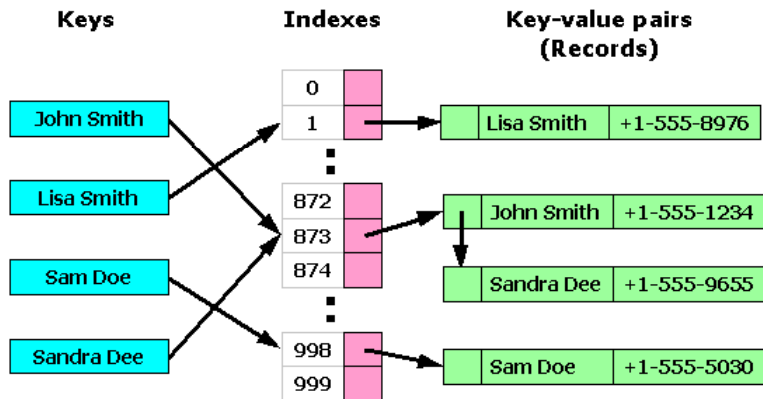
Keys

Indexes

Key-value pairs (Records)

John Smith

Lisa Smith

Sam Doe

Sandra Dee

0

1

872

873

874

998

999

Lisa Smith | +1-555-8976

John Smith | +1-555-1234

Sandra Dee | +1-555-9655

Sam Doe | +1-555-5030